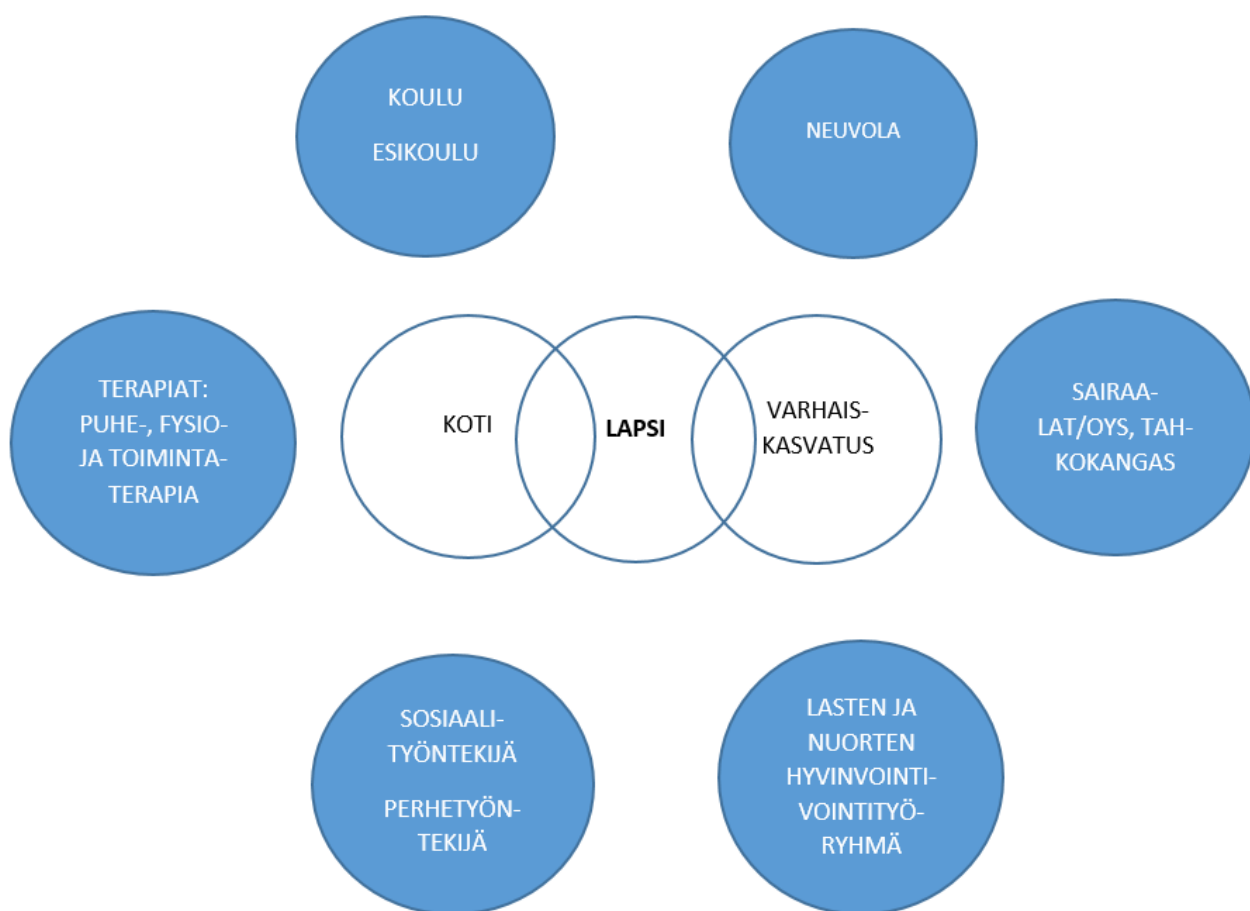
KOULU

ESIKOULU

NEUVOLA

TERAPIAT: PUHE-, FYSIO- JA TOIMINTATERAPIA

KOTI

LAPSI

VARHAISKASVATUS

SAIRAALAT/OYS, TAHKOKANGAS

SOSIAALITYÖNTEKIJÄ

PERHETYÖNTEKIJÄ

LASTEN JA NUORTEN HYVINVOINTIVOINTITYÖRYHMÄ